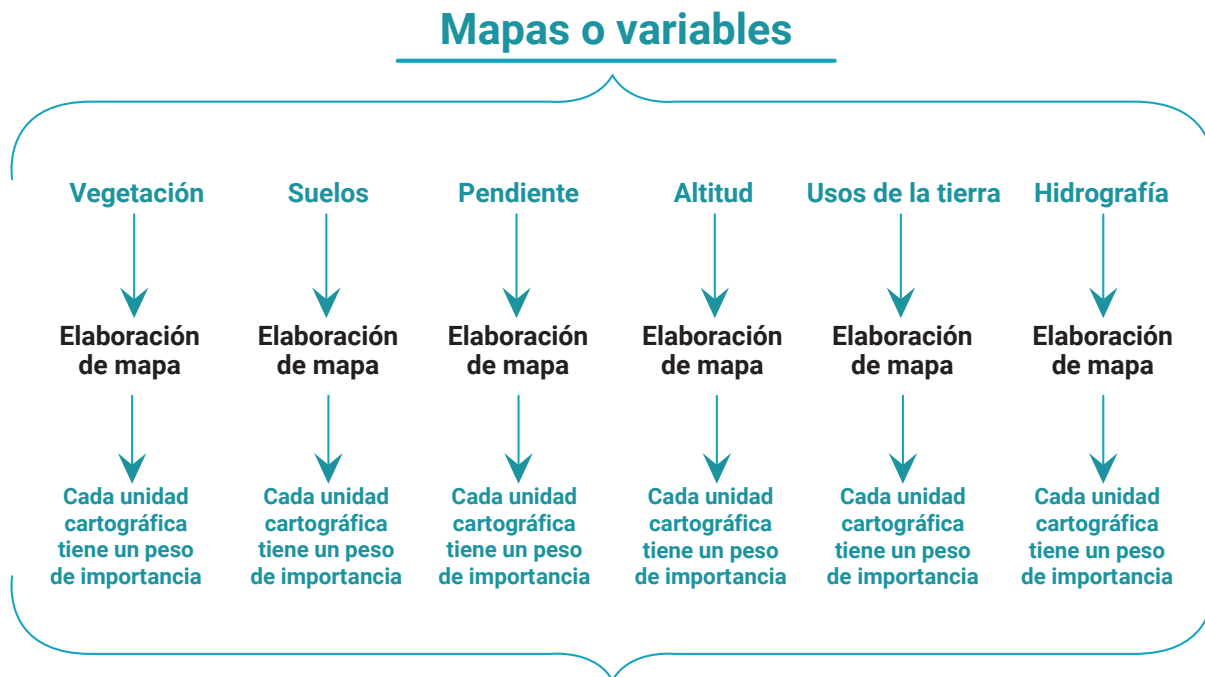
Mapas o variables

Vegetación

Elaboración de mapa

Cada unidad cartográfica tiene un peso de importancia

Suelos

Elaboración de mapa

Cada unidad cartográfica tiene un peso de importancia

Pendiente

Elaboración de mapa

Cada unidad cartográfica tiene un peso de importancia

Altitud

Elaboración de mapa

Cada unidad cartográfica tiene un peso de importancia

Usos de la tierra

Elaboración de mapa

Cada unidad cartográfica tiene un peso de importancia

Hidrografía

Elaboración de mapa

Cada unidad cartográfica tiene un peso de importancia